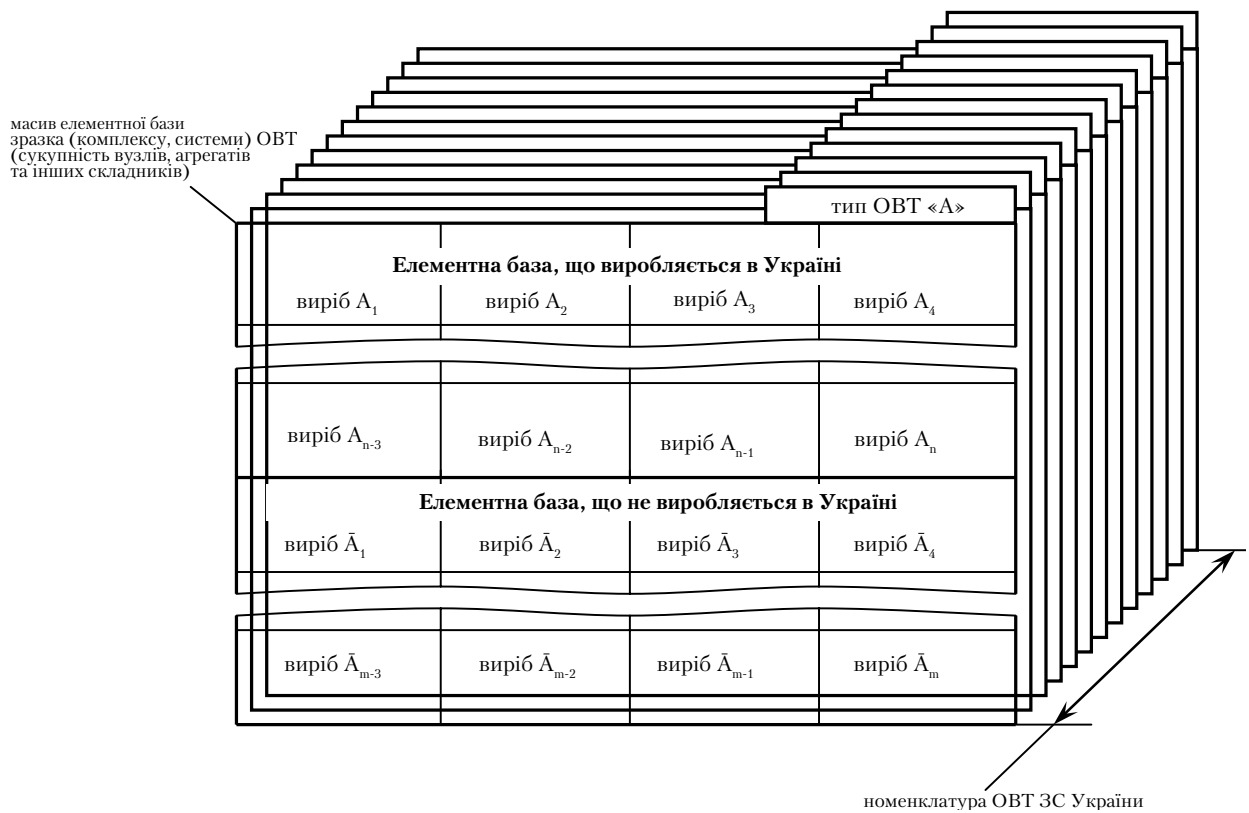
масив елементної бази зразка (комплексу, системи) ОВТ (сукупність вузлів, агрегатів та інших складників)

тип ОВТ «А»

Елементна база, що виробляється в Україні

| виріб $A_1$ | виріб $A_2$ | виріб $A_3$ | виріб $A_4$ |
|---|---|---|---|
| виріб $A_{n-3}$ | виріб $A_{n-2}$ | виріб $A_{n-1}$ | виріб $A_n$ |

Елементна база, що не виробляється в Україні

| виріб $\bar{A}_1$ | виріб $\bar{A}_2$ | виріб $\bar{A}_3$ | виріб $\bar{A}_4$ |
|---|---|---|---|
| виріб $\bar{A}_{m-3}$ | виріб $\bar{A}_{m-2}$ | виріб $\bar{A}_{m-1}$ | виріб $\bar{A}_m$ |

номенклатура ОВТ ЗС України